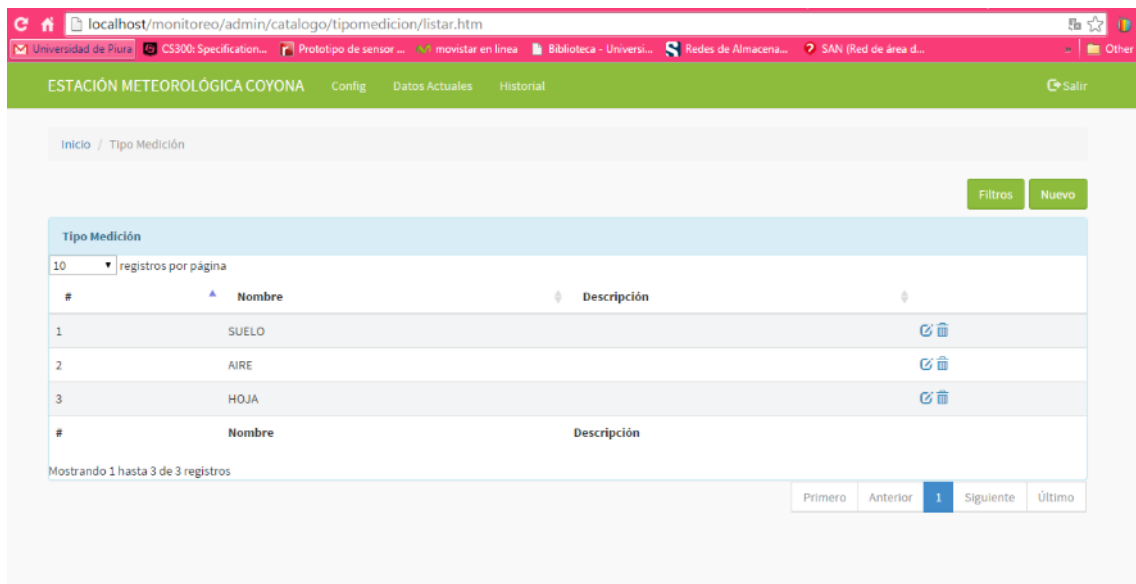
localhost/monitoreo/admin/catalogo/tipomedicion/listar.htm

Universidad de Piura | CS300: Specification... | Prototipo de sensor ... | movistar en linea | Biblioteca - Universi... | Redes de Almacena... | SAN (Red de área d... | » | Other

ESTACIÓN METEOROLÓGICA COYONA Config Datos Actuales Historial Salir

Inicio / Tipo Medición

Filtros Nuevo

Tipo Medición

10 registros por página

| # | Nombre | Descripción | |
|---|---|---|---|
| 1 | SUELO | | |
| 2 | AIRE | | |
| 3 | HOJA | | |
| # | Nombre | Descripción | |

Mostrando 1 hasta 3 de 3 registros

Primero Anterior 1 Siguiente Último